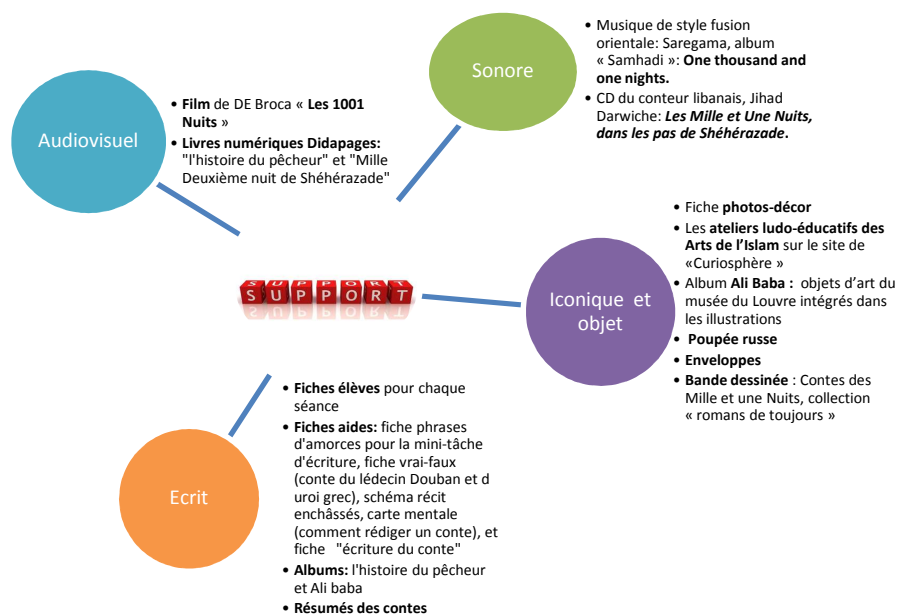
Sonore

• Musique de style fusion orientale: Saregama, album « Samhadi »: **One thousand and one nights.**
• CD du conteur libanais, Jihad Darwiche: ***Les Mille et Une Nuits, dans les pas de Shéhérazade***.

Audiovisuel

• **Film** de DE Broca « **Les 1001 Nuits** »
• **Livres numériques Didapages:** "l'histoire du pêcheur" et "Mille Deuxième nuit de Shéhérazade"

SUPPORT

Iconique et objet

• Fiche **photos-décor**
• Les **ateliers ludo-éducatifs des Arts de l'Islam** sur le site de «Curiosphère »
• Album **Ali Baba :** objets d'art du musée du Louvre intégrés dans les illustrations
• **Poupée russe**
• **Enveloppes**
• **Bande dessinée** : Contes des Mille et une Nuits, collection « romans de toujours »

Ecrit

• **Fiches élèves** pour chaque séance
• **Fiches aides:** fiche phrases d'amorces pour la mini-tâche d'écriture, fiche vrai-faux (conte du lédecin Douban et d uroi grec), schéma récit enchâssés, carte mentale (comment rédiger un conte), et fiche "écriture du conte"
• **Albums:** l'histoire du pêcheur et Ali baba
• **Résumés des contes**